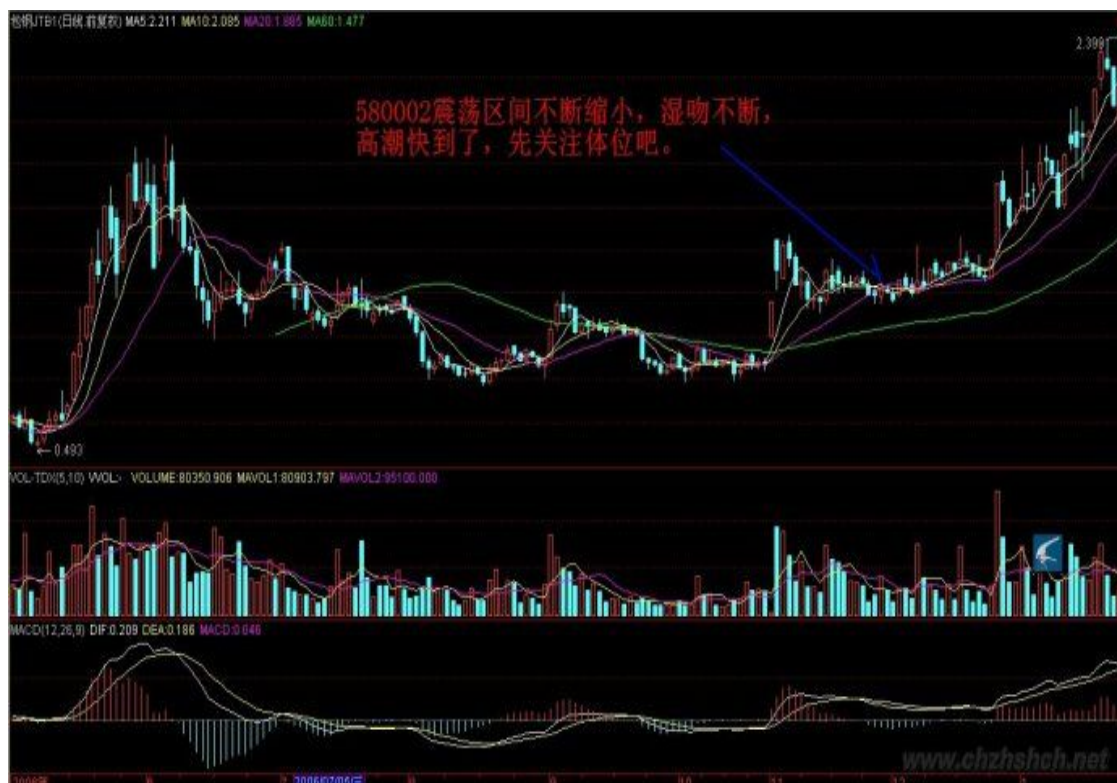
包钢JTB1(日线 前复权) MA5:2.211 MA10:2.085 MA20:1.885 MA60:1.477

2.398

580002震荡区间不断缩小，湿吻不断，高潮快到了，先关注体位吧。

0.493

VOL-TDX(5,10) VVOL: VOLUME:80350.906 MAVOL1:80903.797 MAVOL2:95100.000

MACD(12,26,9) DIF:0.209 DEA:0.186 MACD:0.046

www.chzhshch.net

2006/07/06/五